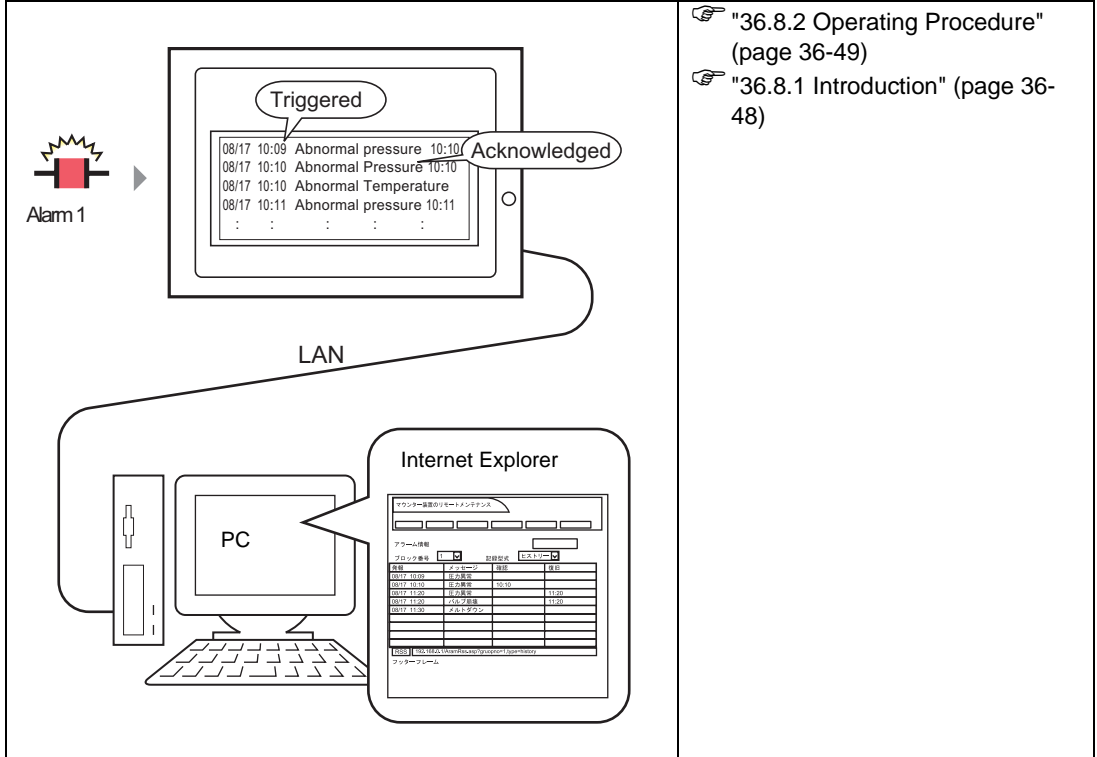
Triggered

08/17 10:09 Abnormal pressure 10:10
08/17 10:10 Abnormal Pressure 10:10
08/17 10:10 Abnormal Temperature
08/17 10:11 Abnormal pressure 10:11
: : : : :

Acknowledged

Alarm 1

LAN

Internet Explorer

PC

マウンター装置のリモートメンテナンス

アラーム情報

ブロック番号 1

記録型式 ヒストリー

| 発報 | メッセージ | 確認 | 復旧 |
|---|---|---|---|
| 08/17 10:09 | 圧力異常 | | |
| 08/17 10:10 | 圧力異常 | 10:10 | |
| 08/17 11:20 | 圧力異常 | | 11:20 |
| 08/17 11:20 | バルブ故障 | | 11:20 |
| 08/17 11:30 | メルトダウン | | |

RSS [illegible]

フッターフレーム

"36.8.2 Operating Procedure" (page 36-49)

"36.8.1 Introduction" (page 36-48)